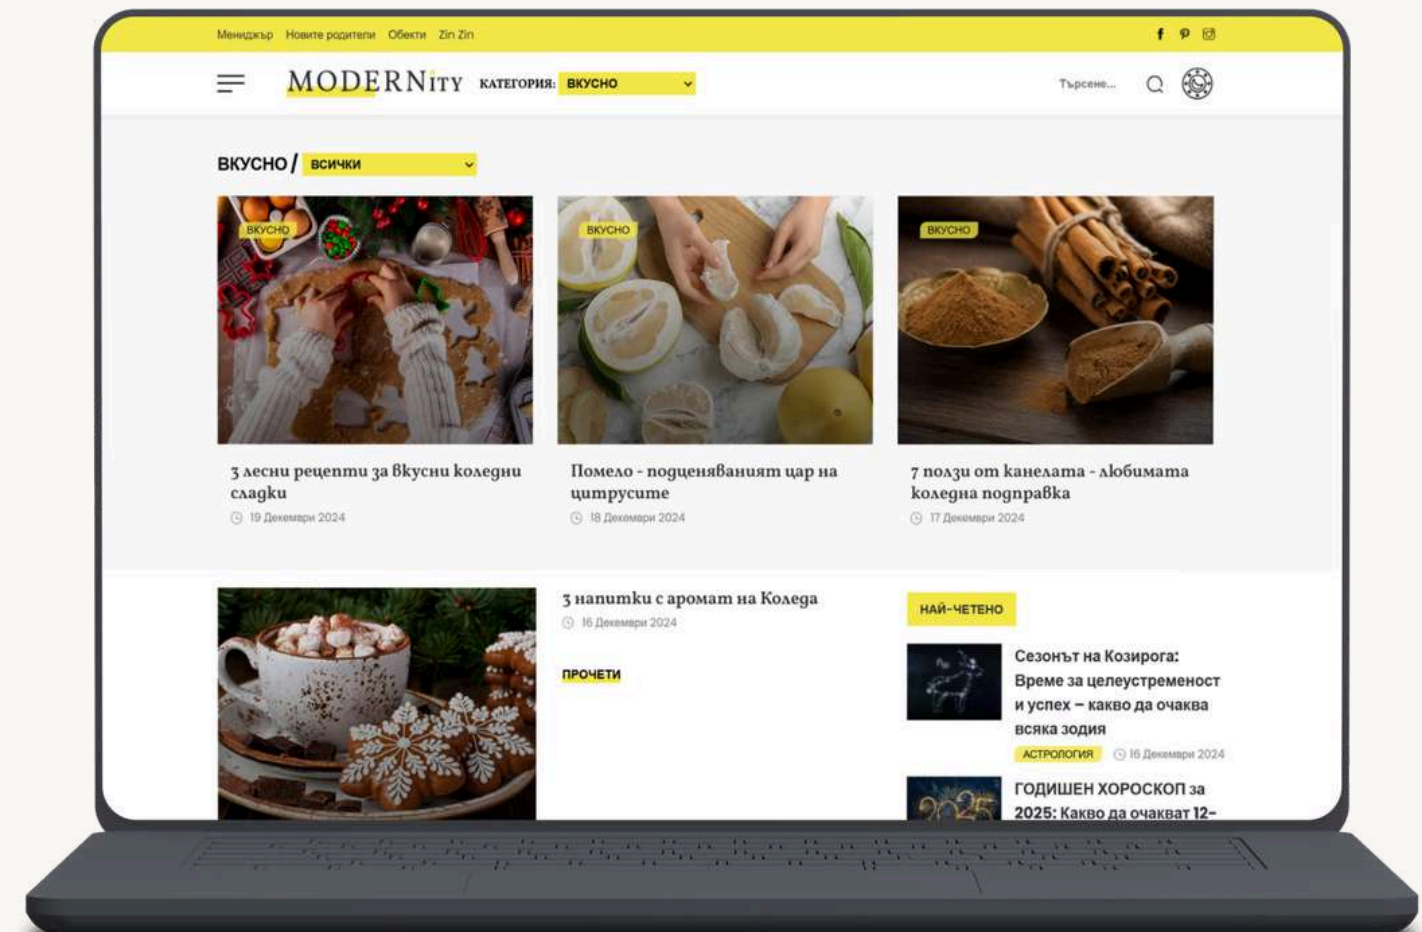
Мениджър Новите родители Обекти Zin Zin

MODERNity КАТЕГОРИЯ: ВКУСНО

Търсене...

ВКУСНО / ВСИЧКИ

ВКУСНО

3 лесни рецепти за вкусни коледни сладки

19 Декември 2024

ВКУСНО

Помело - подценяваният цар на цитрусите

18 Декември 2024

ВКУСНО

7 ползи от канелата - любимата коледна подправка

17 Декември 2024

3 напитки с аромат на Коледа

16 Декември 2024

ПРОЧЕТИ

НАЙ-ЧЕТЕНО

Сезонът на Козирога: Време за целеустременост и успех – какво да очаква всяка зодия

АСТРОЛОГИЯ 16 Декември 2024

ГОДИШЕН ХОРОСКОП за 2025: Какво да очакват 12-